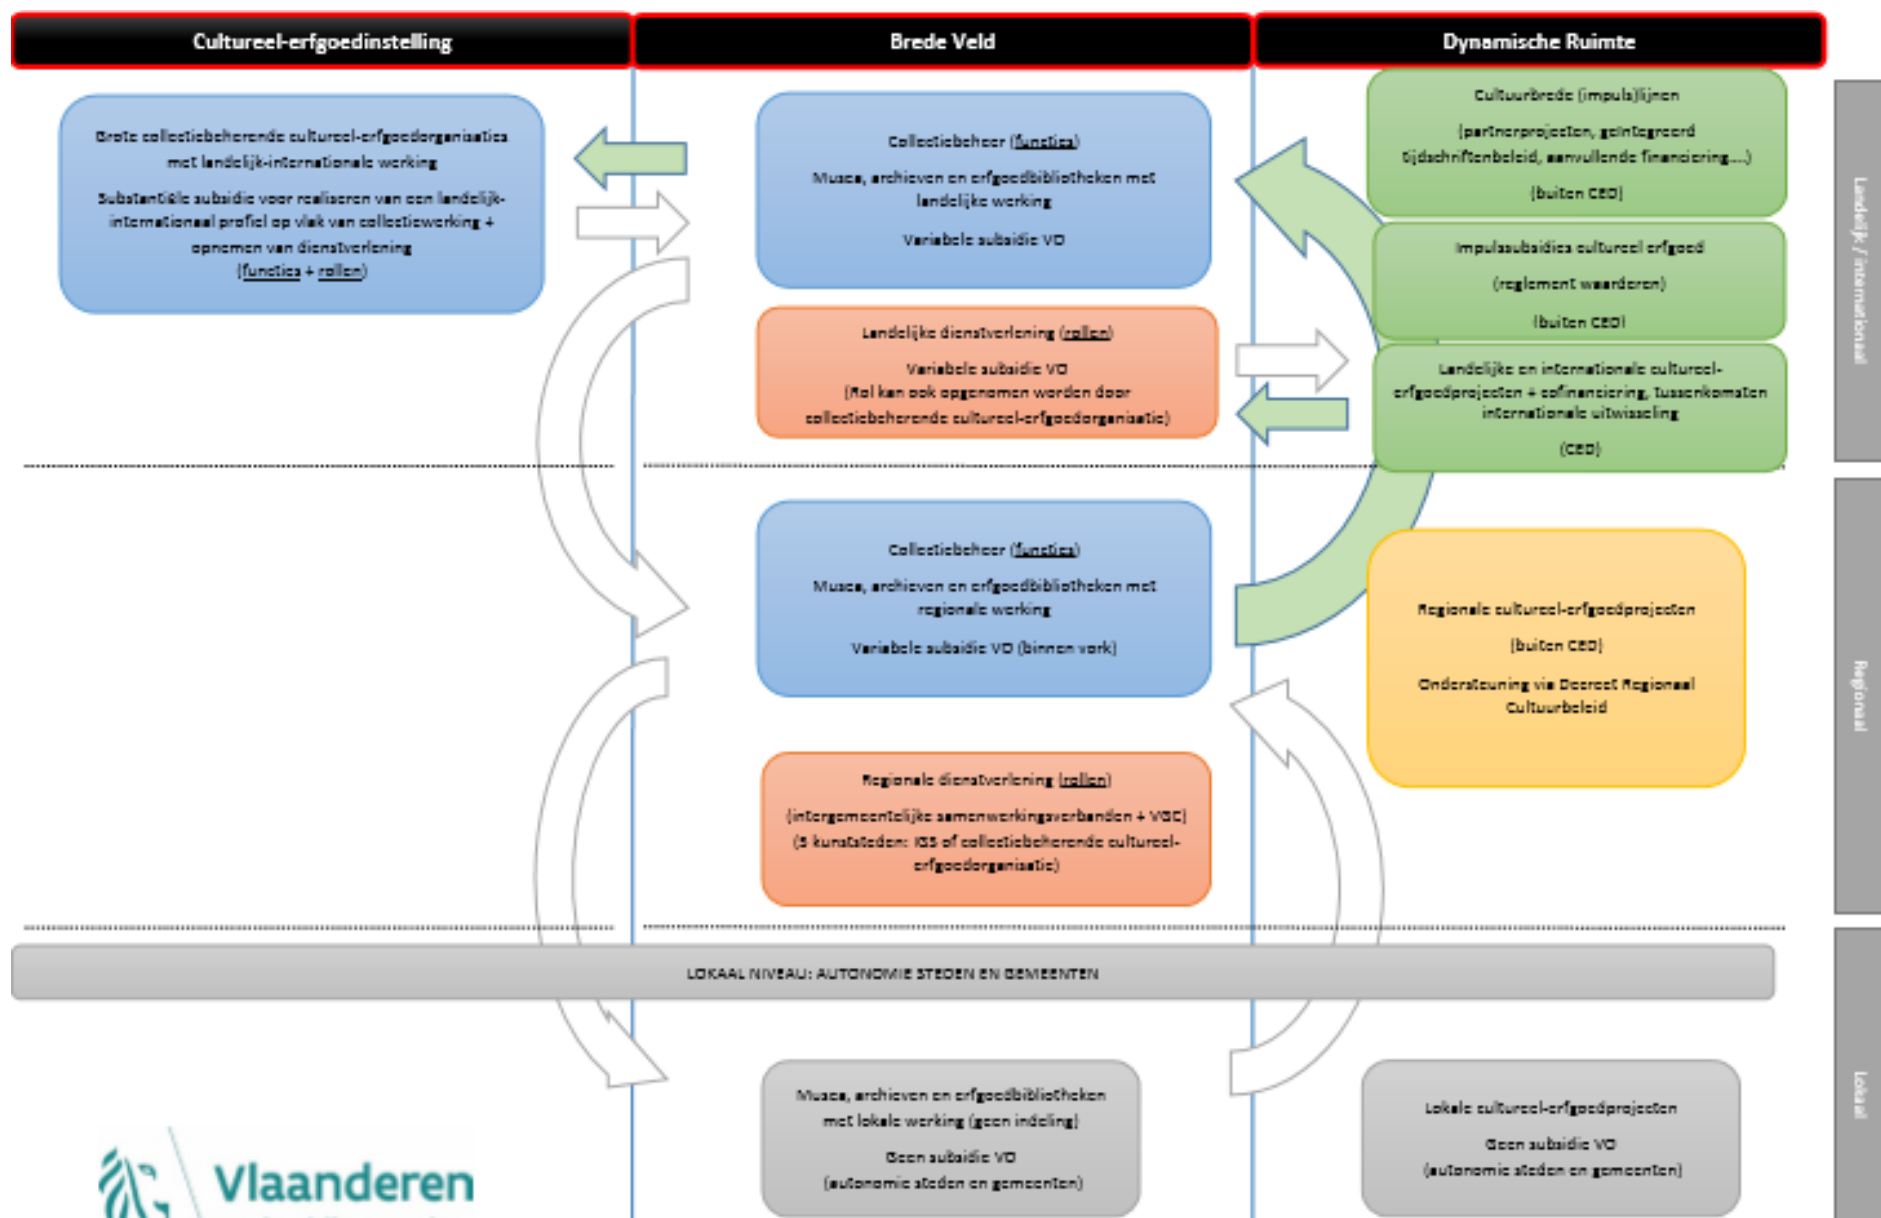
Cultureel-erfgoedinstelling

Brede Veld

Dynamische Ruimte

Grote collectiebeherende cultureel-erfgoedorganisaties met landelijk-internationale werking

Substantiële subsidie voor realiseren van een landelijk-internationaal profiel op vlak van collectiewerking + opnemen van dienstverlening (functies + rollen)

Collectiebeheer (functies)

Musea, archieven en erfgoedbibliotheken met landelijke werking

Variabele subsidie VO

Cultuurbrede (impuls)lijnen

(partnerprojecten, geïntegreerd tijdschriftenbeleid, aanvullende financiering....)

(buiten CEO)

Impulssubsidies cultureel erfgoed

(reglement waarderen)

(buiten CEO)

Landelijke dienstverlening (rollen)

Variabele subsidie VO
(Rol kan ook opgenomen worden door collectiebeherende cultureel-erfgoedorganisatie)

Landelijke en internationale cultureel-erfgoedprojecten + cofinanciering, tussenkomsten internationale uitwisseling

(CEO)

Landelijk / internationaal

Collectiebeheer (functies)

Musea, archieven en erfgoedbibliotheken met regionale werking

Variabele subsidie VO (binnen vork)

Regionale cultureel-erfgoedprojecten

(buiten CEO)

Ondersteuning via Decreet Regionaal Cultuurbeleid

Regionaal

Regionale dienstverlening (rollen)

(intergemeentelijke samenwerkingsverbanden + VGC)
(5 kunststeden: IGS of collectiebeherende cultureel-erfgoedorganisatie)

LOKAAL NIVEAU: AUTONOMIE STEDEN EN GEMEENTEN

Musea, archieven en erfgoedbibliotheken met lokale werking (geen indeling)

Geen subsidie VO
(autonomie steden en gemeenten)

Lokale cultureel-erfgoedprojecten

Geen subsidie VO
(autonomie steden en gemeenten)

Lokaal

Vlaanderen